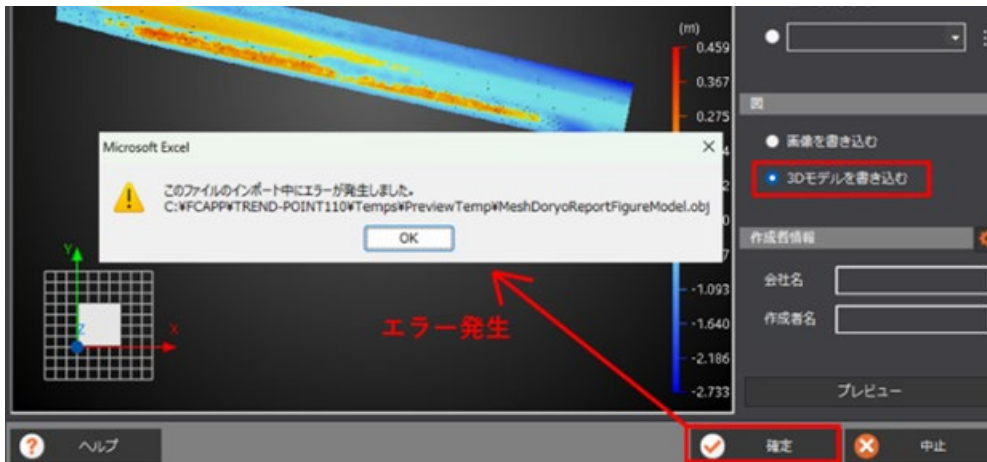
(m)
0.459
0.367
0.275
4
0
7
-1.093
-1.640
-2.186
-2.733

Microsoft Excel
このファイルのインポート中にエラーが発生しました。
C:¥FCAPP¥TREND-POINT110¥Temps¥PreviewTemp¥MeshDoryoReportFigureModel.obj
OK

Y
Z
X

エラー発生

図
画像を書き込む
3Dモデルを書き込む
作成者情報
会社名
作成者名
プレビュー

ヘルプ
確定
中止